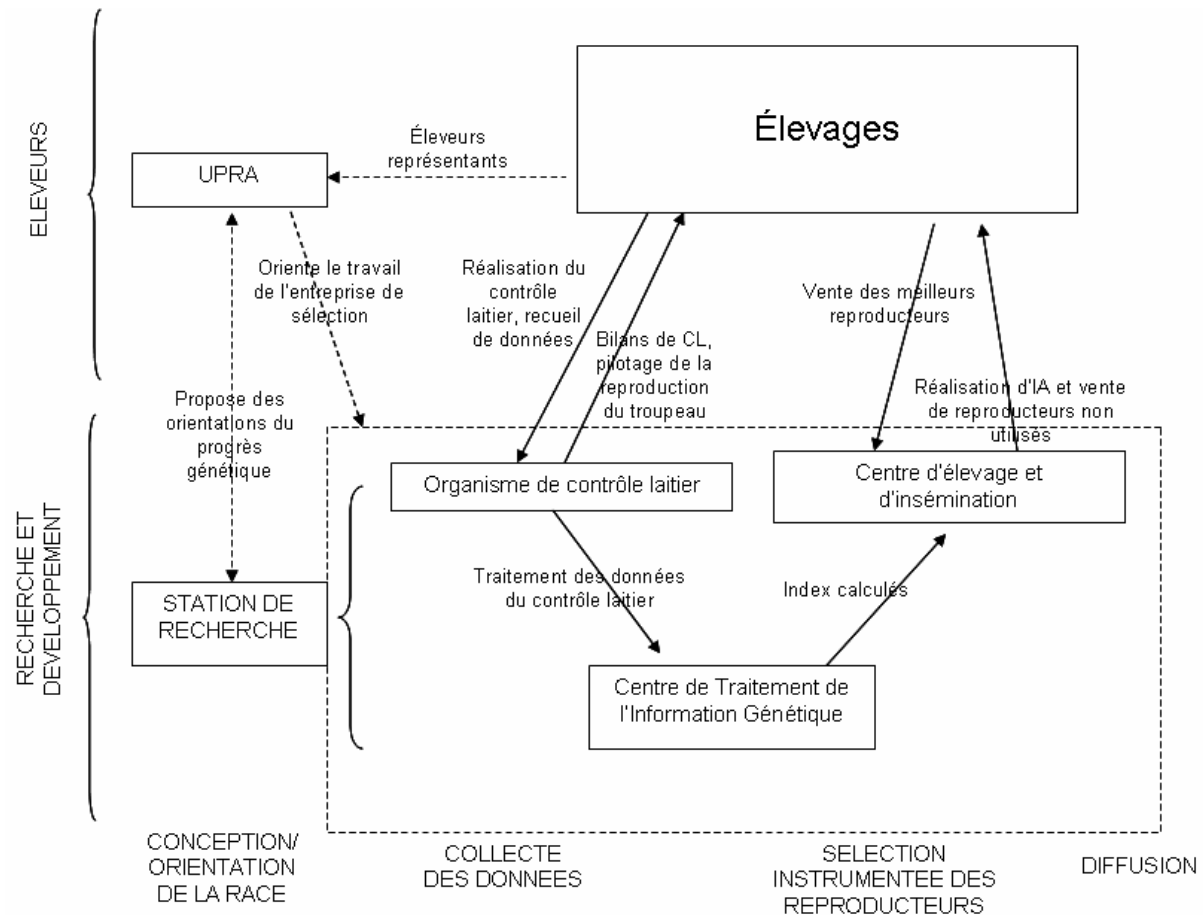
ELEVEURS

Élevages

Éleveurs représentants

UPRA

Oriente le travail de l'entreprise de sélection

Réalisation du contrôle laitier, recueil de données

Bilans de CL, pilotage de la reproduction du troupeau

Vente des meilleurs reproducteurs

Réalisation d'IA et vente de reproducteurs non utilisés

Propose des orientations du progrès génétique

RECHERCHE ET DEVELOPPEMENT

Organisme de contrôle laitier

Centre d'élevage et d'insémination

Traitement des données du contrôle laitier

Index calculés

STATION DE RECHERCHE

Centre de Traitement de l'Information Génétique

CONCEPTION/ ORIENTATION DE LA RACE

COLLECTE DES DONNEES

SELECTION INSTRUMENTEE DES REPRODUCTEURS

DIFFUSION